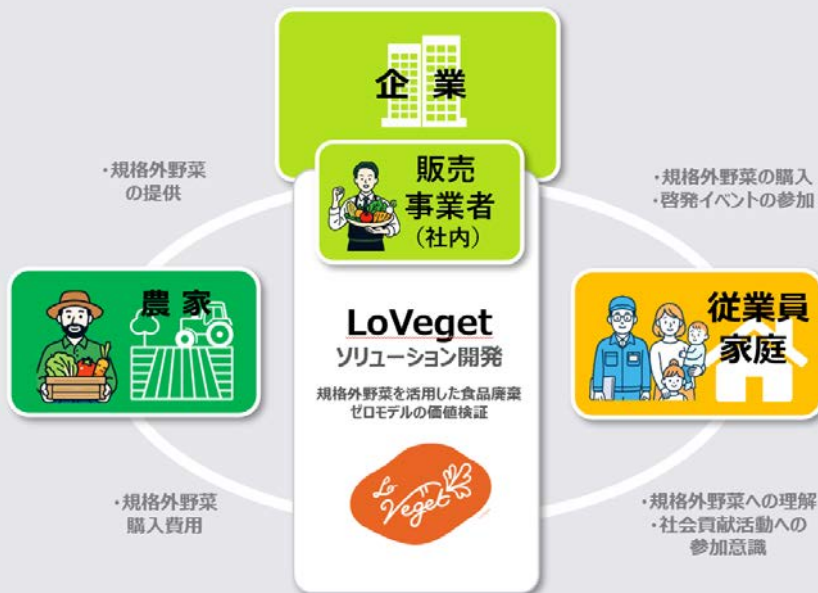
企業

販売
事業者
（社内）

・規格外野菜
の提供

・規格外野菜の購入
・啓発イベントの参加

農家

従業員
家庭

LoVeget
ソリューション開発

規格外野菜を活用した食品廃棄
ゼロモデルの価値検証

Lo Veget

・規格外野菜
購入費用

・規格外野菜への理解
・社会貢献活動への
参加意識